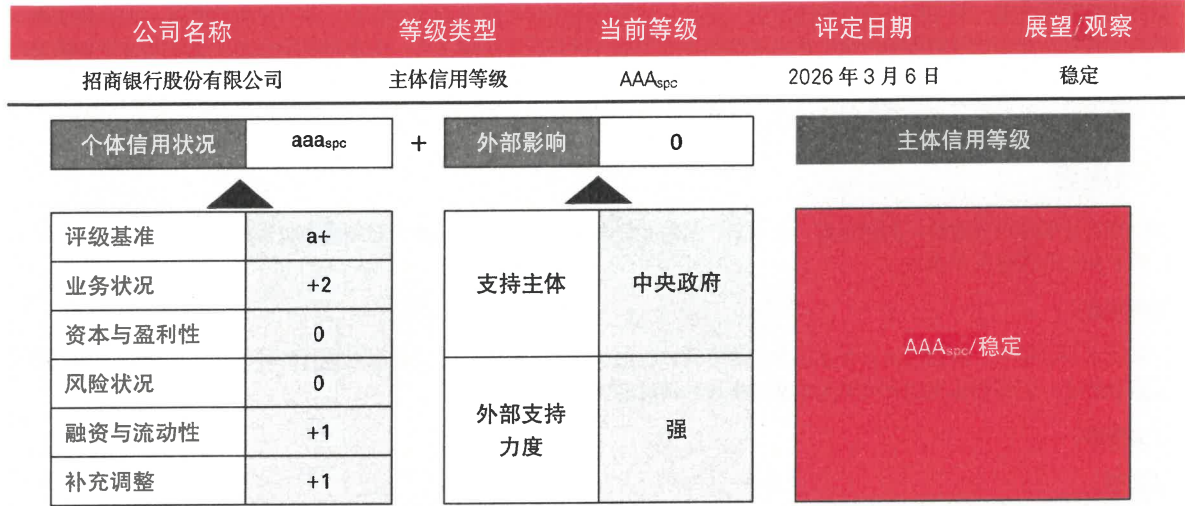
| 公司名称 | 等级类型 | 当前等级 | 评定日期 | 展望/观察 |
|---|---|---|---|---|
| 招商银行股份有限公司 | 主体信用等级 | AAA$_{spc}$ | 2026 年 3 月 6 日 | 稳定 |

个体信用状况 aaa$_{spc}$ + 外部影响 0

主体信用等级

| 评级基准 | a+ |
|---|---|
| 业务状况 | +2 |
| 资本与盈利性 | 0 |
| 风险状况 | 0 |
| 融资与流动性 | +1 |
| 补充调整 | +1 |

| 支持主体 | 中央政府 |
|---|---|
| 外部支持力度 | 强 |

AAA$_{spc}$/稳定